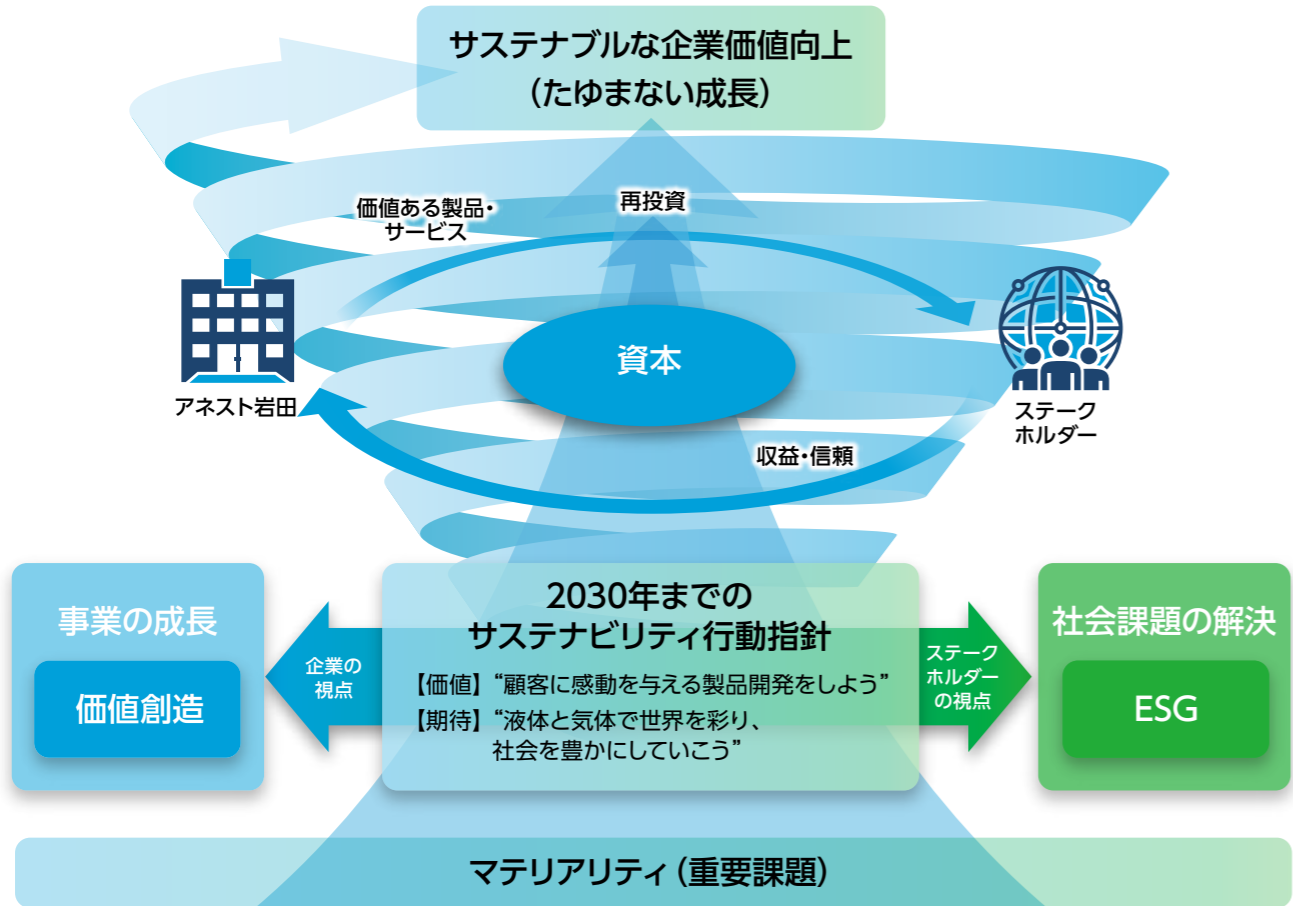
サステナブルな企業価値向上
（たゆまない成長）

価値ある製品・サービス

再投資

アネスト岩田

資本

ステークホルダー

収益・信頼

事業の成長

価値創造

企業の視点

2030年までのサステナビリティ行動指針

【価値】“顧客に感動を与える製品開発をしよう”
【期待】“液体と気体で世界を彩り、社会を豊かにしていこう”

ステークホルダーの視点

社会課題の解決

ESG

マテリアリティ（重要課題）